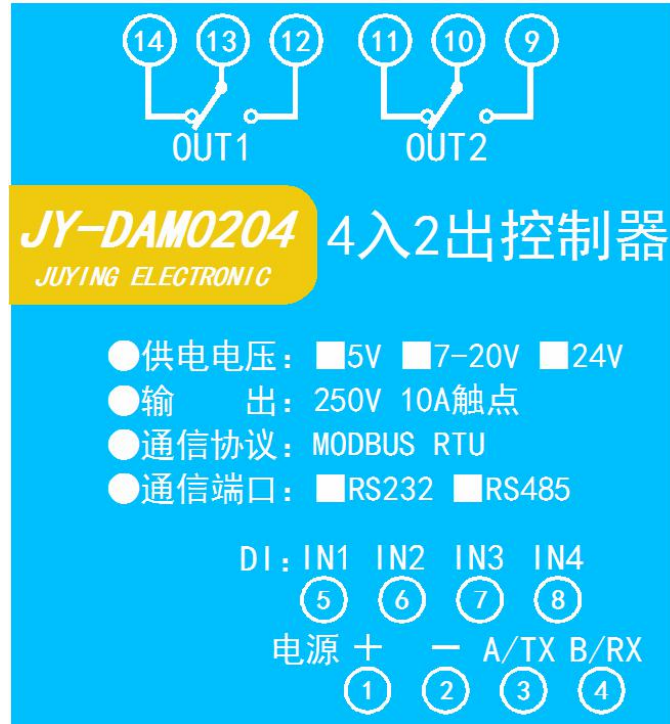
14 13 12 11 10 9

OUT1 OUT2

JY-DAM0204
JUYING ELECTRONIC

4入2出控制器

●供电电压：■5V ■7-20V ■24V
●输　　出：250V 10A触点
●通信协议：MODBUS RTU
●通信端口：■RS232 ■RS485

DI:IN1 IN2 IN3 IN4
5 6 7 8
电源 + − A/TX B/RX
1 2 3 4